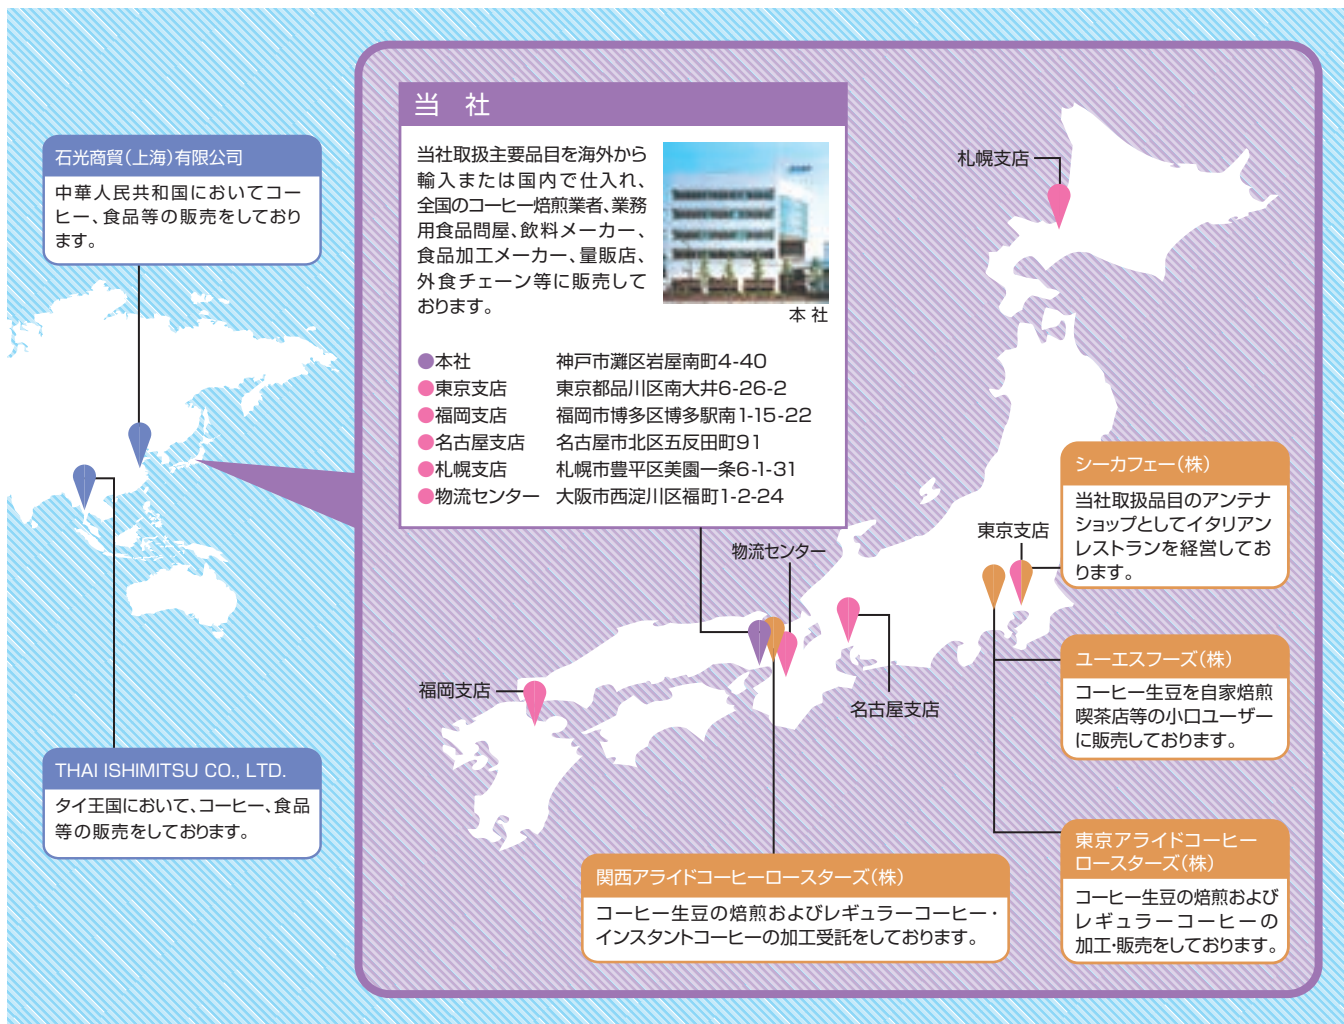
石光商貿(上海)有限公司

中華人民共和国においてコーヒー、食品等の販売をしております。

THAI ISHIMITSU CO., LTD.

タイ王国において、コーヒー、食品等の販売をしております。

当　社

当社取扱主要品目を海外から輸入または国内で仕入れ、全国のコーヒー焙煎業者、業務用食品問屋、飲料メーカー、食品加工メーカー、量販店、外食チェーン等に販売しております。

本 社

| | |
|---|---|
| ●本社 | 神戸市灘区岩屋南町4-40 |
| ●東京支店 | 東京都品川区南大井6-26-2 |
| ●福岡支店 | 福岡市博多区博多駅南1-15-22 |
| ●名古屋支店 | 名古屋市北区五反田町91 |
| ●札幌支店 | 札幌市豊平区美園一条6-1-31 |
| ●物流センター | 大阪市西淀川区福町1-2-24 |

札幌支店

シーカフェー(株)

当社取扱品目のアンテナショップとしてイタリアンレストランを経営しております。

東京支店

物流センター

名古屋支店

福岡支店

ユーエスフーズ(株)

コーヒー生豆を自家焙煎喫茶店等の小口ユーザーに販売しております。

東京アライドコーヒーロースターズ(株)

コーヒー生豆の焙煎およびレギュラーコーヒーの加工･販売をしております。

関西アライドコーヒーロースターズ(株)

コーヒー生豆の焙煎およびレギュラーコーヒー・インスタントコーヒーの加工受託をしております。